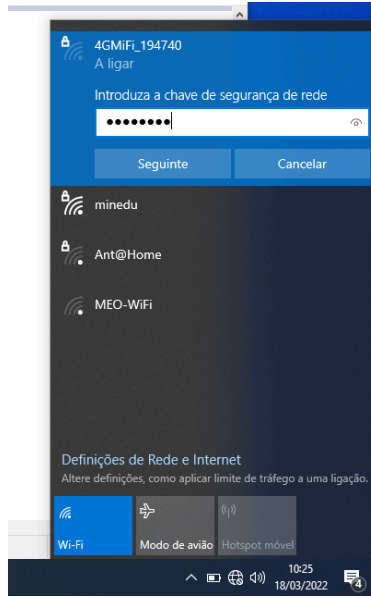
4GMiFi_194740
A ligar

Introduza a chave de segurança de rede

••••••••

Seguinte

Cancelar

minedu

Ant@Home

MEO-WiFi

Definições de Rede e Internet
Altere definições, como aplicar limite de tráfego a uma ligação.

Wi-Fi

Modo de avião

Hotspot móvel

10:25
18/03/2022

4